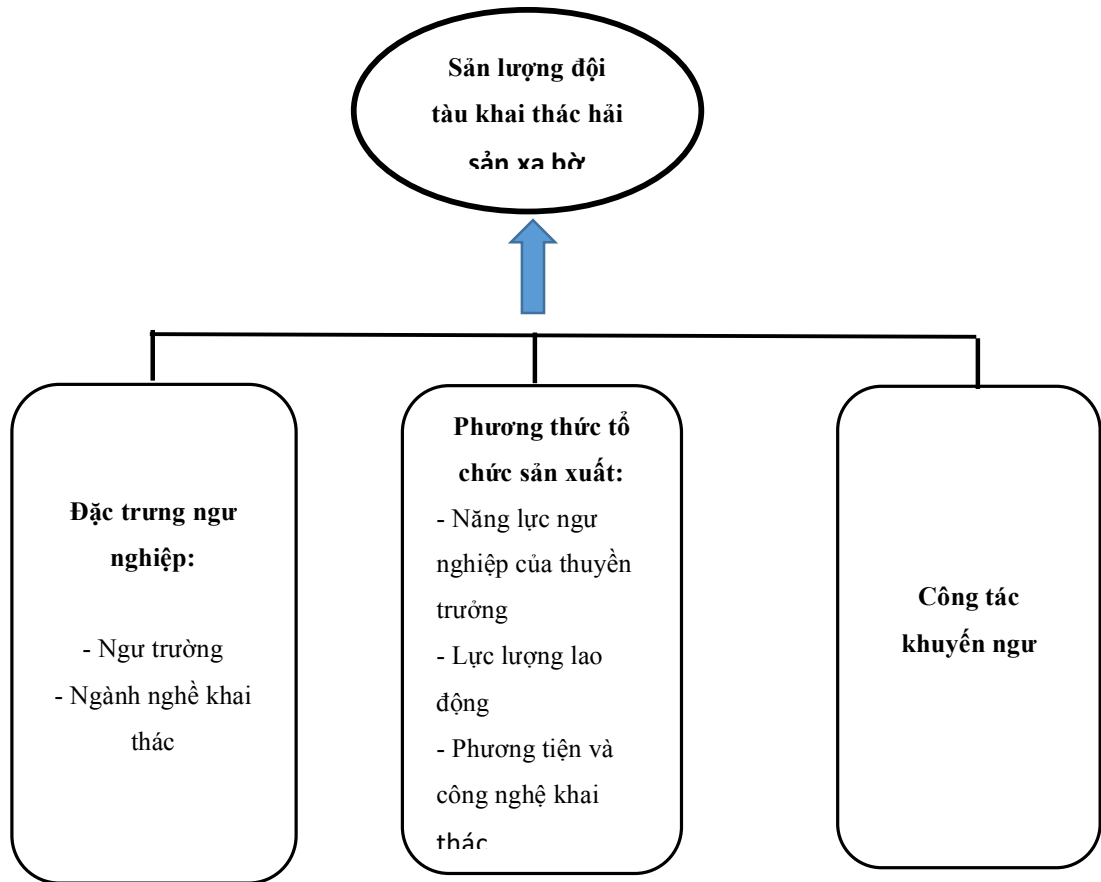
Sản lượng đội tàu khai thác hải sản xa bờ

Đặc trưng ngư nghiệp:

- Ngư trường
- Ngành nghề khai thác

Phương thức tổ chức sản xuất:
- Năng lực ngư nghiệp của thuyền trưởng
- Lực lượng lao động
- Phương tiện và công nghệ khai thác

Công tác khuyến ngư